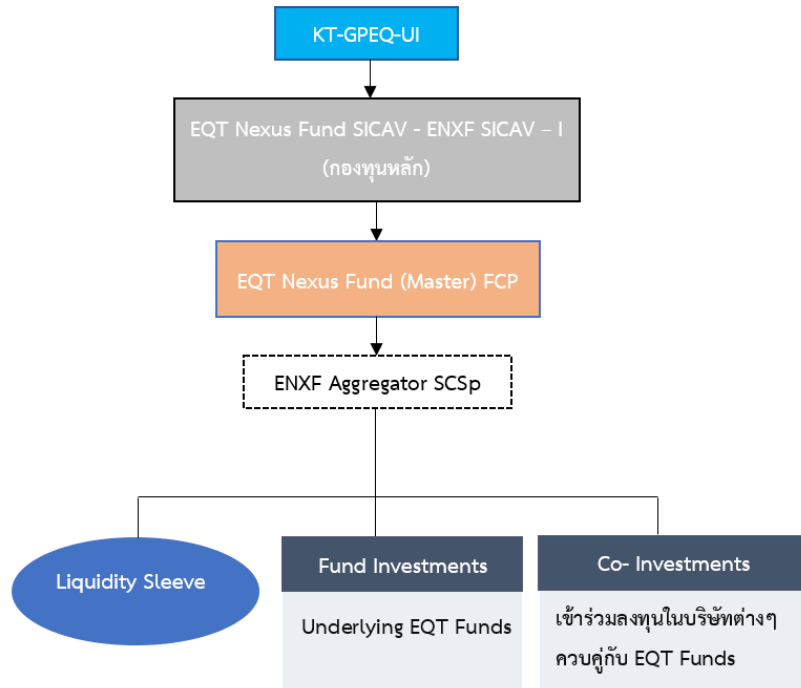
KT-GPEQ-UI

EQT Nexus Fund SICAV - ENXF SICAV – I
(กองทุนหลัก)

EQT Nexus Fund (Master) FCP

ENXF Aggregator SCSp

Liquidity Sleeve

Fund Investments

Underlying EQT Funds

Co- Investments

เข้าร่วมลงทุนในบริษัทต่างๆ ควบคู่กับ EQT Funds